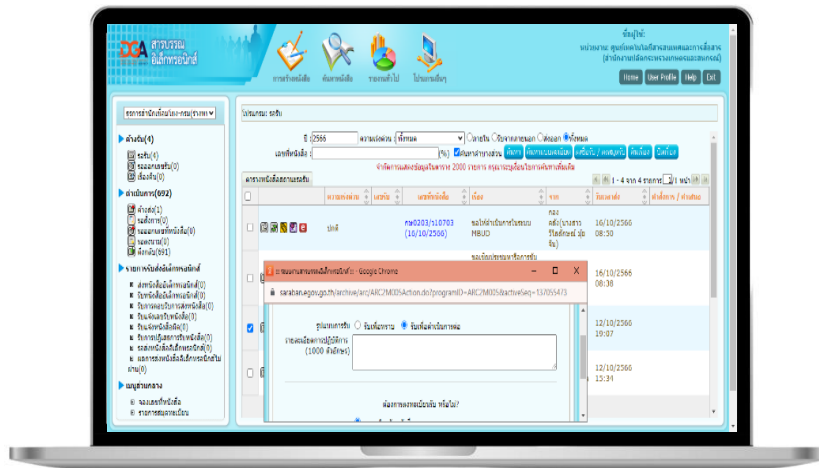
DGA สารบรรณ อิเล็กทรอนิกส์

การสร้างหนังสือ ค้นหาหนังสือ รายงานทั่วไป โปรแกรมเสริม

ชื่อผู้ใช้:
หน่วยงาน: ศูนย์เทคโนโลยีสารสนเทศและการสื่อสาร
(สำนักงานปลัดกระทรวงเกษตรและสหกรณ์)

Home User Profile Help Exit

ทะเบียนกลาง

ดำเนินการ(4)
รอรับ(4)
รอออกเลขรับ(0)
เรื่องคืน(0)

ดำเนินการ(692)
ทำเสร็จ(1)
รอสั่งการ(0)
รอออกเลขหนังสือ(0)
รอเกษียน(0)
ทั้งหมด(691)

รายการหนังสืออิเล็กทรอนิกส์
ส่งหนังสืออิเล็กทรอนิกส์(0)
รับหนังสืออิเล็กทรอนิกส์(0)
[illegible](0)
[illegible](0)
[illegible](0)
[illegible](0)
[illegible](0)
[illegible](0)

เมนูส่วนกลาง
จองเลขที่หนังสือ
รายการสแกนทะเบียน

โปรแกรม: รอรับ

ปี 2566 ความเร่งด่วน ทั้งหมด ภายใน รับจากภายนอก ส่งออก ทั้งหมด
เลขที่หนังสือ [%] ค้นหาบางส่วน ค้นหา ค้นหาแบบละเอียด เคลียร์ / ลงทะเบียน คืนเรื่อง เปิดเรื่อง

จำกัดการแสดงข้อมูลในตาราง 2000 รายการ กรุณาระบุเงื่อนไขการค้นหาเพื่อแสดง

ตารางหนังสือสถานะรอรับ
1 - 4 จาก 4 รายการ 1 /1 หน้า

| | | ความเร่งด่วน | เลขรับ | เลขที่หนังสือ | เรื่อง | จาก | วันลงวันที่ | คำสั่งการ / ดำเนินการ |
|---|---|---|---|---|---|---|---|---|
| | | ปกติ | | กษ0203/10703 (10/10/2566) | ขอให้ดำเนินการในระบบ MBUD | กอง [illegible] | 16/10/2566 08:30 | |
| | | | | | ขอเชิญประชุมหารือการรับ | | 16/10/2566 08:38 | |
| | | | | | | | 12/10/2566 19:07 | |
| | | | | | | | 12/10/2566 15:34 | |

ระบบงานสารบรรณอิเล็กทรอนิกส์ - Google Chrome
saraban.egov.go.th/archive/arc/ARC2M005Action.do?programID=ARC2M005&activeSeq=157055473

รูปแบบการรับ ○ รับเพื่อทราบ ◉ รับเพื่อดำเนินการต่อ
รายละเอียดการปฏิบัติการ (1000 ตัวอักษร)

ต้องการลงทะเบียนรับ หรือไม่?